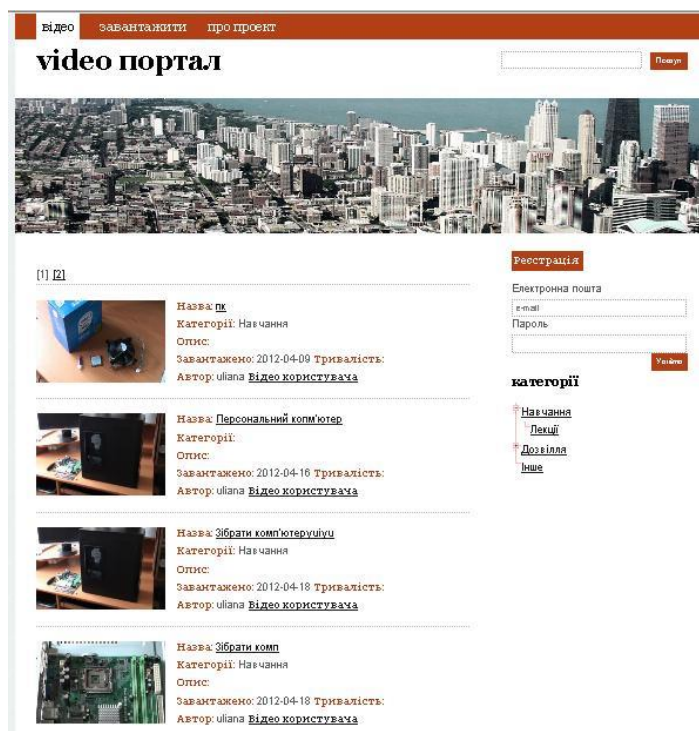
відео завантажити про проект

video портал

Пошук

[1] [2]

Назва: пк
Категорії: Навчання
Опис:
Завантажено: 2012-04-09 Тривалість:
Автор: uliana Відео користувача

Назва: Персональний копм'ютер
Категорії:
Опис:
Завантажено: 2012-04-16 Тривалість:
Автор: uliana Відео користувача

Назва: Зібрати комп'ютерyuiyu
Категорії: Навчання
Опис:
Завантажено: 2012-04-18 Тривалість:
Автор: uliana Відео користувача

Назва: Зібрати комп
Категорії: Навчання
Опис:
Завантажено: 2012-04-18 Тривалість:
Автор: uliana Відео користувача

Реєстрація

Електронна пошта
e-mail
Пароль
Увійти

категорії

Навчання
Лекції
Дозвілля
Інше